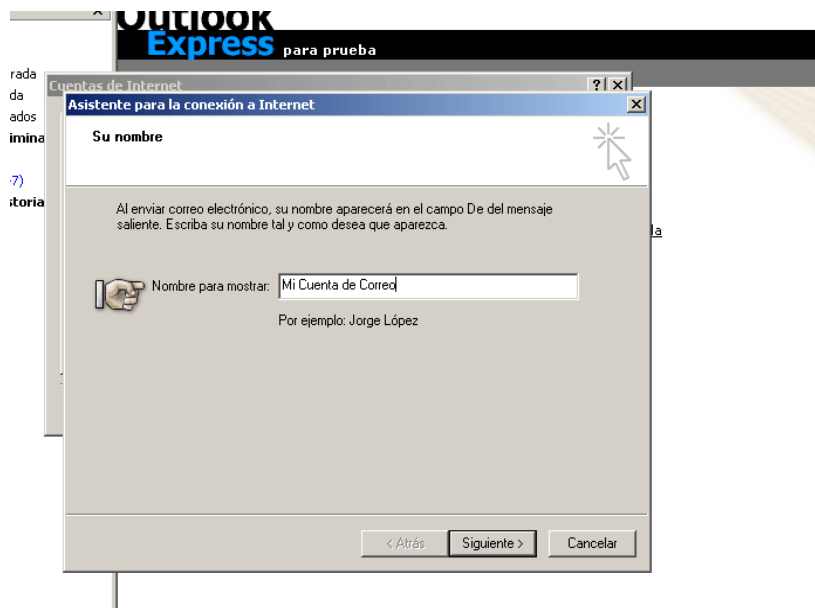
Outlook Express para prueba

rada
da
ados
imina
-7)
storia

Cuentas de Internet
? X

Asistente para la conexión a Internet
X

Su nombre

Al enviar correo electrónico, su nombre aparecerá en el campo De del mensaje saliente. Escriba su nombre tal y como desea que aparezca.

Nombre para mostrar: Mi Cuenta de Correo

Por ejemplo: Jorge López

< Atrás
Siguiente >
Cancelar

la